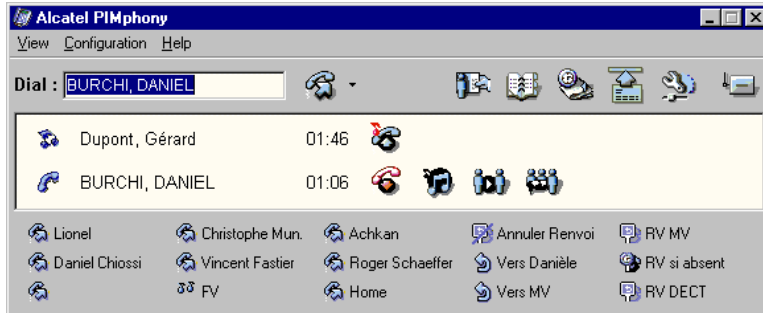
Alcatel PIMphony

View Configuration Help

Dial : BURCHI, DANIEL

Dupont, Gérard 01:46

BURCHI, DANIEL 01:06

Lionel
Daniel Chiossi

Christophe Mun.
Vincent Fastier
FV

Achkan
Roger Schaeffer
Home

Annuler Renvoi
Vers Danièle
Vers MV

RV MV
RV si absent
RV DECT